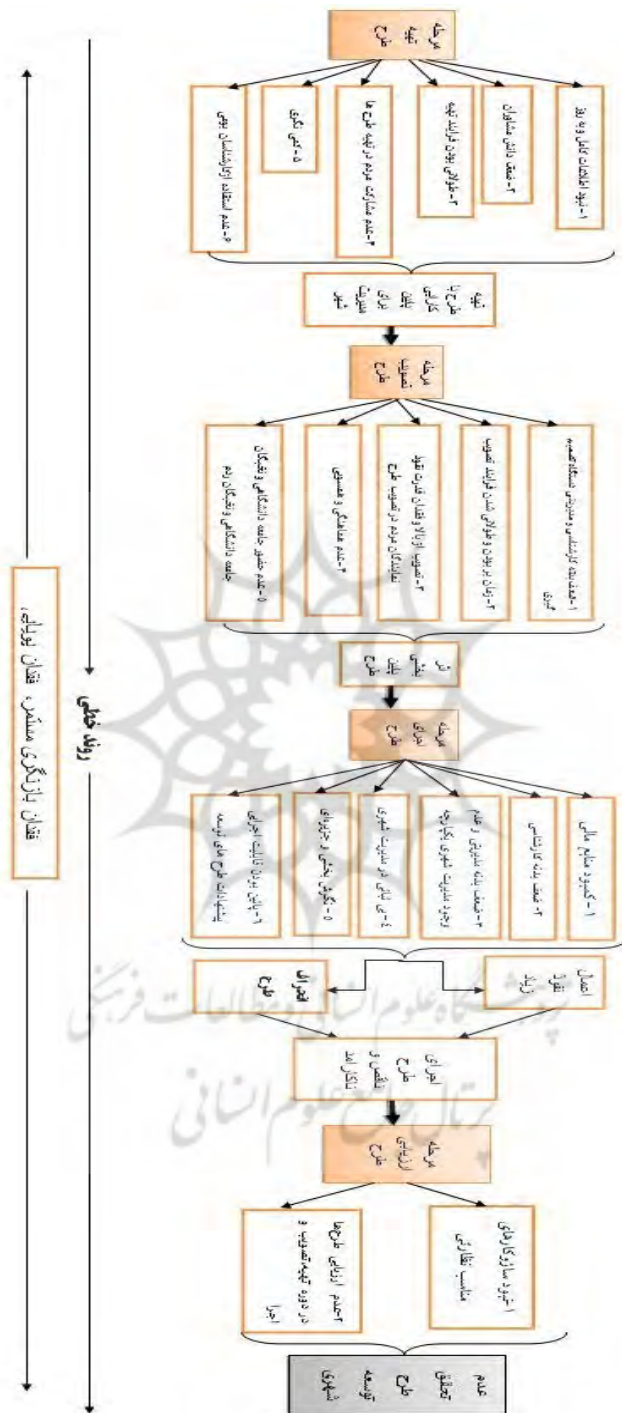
مرحله تهیه طرح

۱- نبود اطلاعات کامل و دقیق

۲- ضعف دانش مشاوران

۳- طولانی بودن فرایند تهیه

۴- عدم مشارکت مردم در تهیه طرح‌ها

۵- کم‌توجهی

۶- عدم استفاده از کارشناسان محلی

تهیه طرح‌ها با کارایی پایین برای مدیریت شهر

مرحله تصویب طرح

۱- محدود شدن کارشناسان و مدیران به دستگاه تصویب کننده

۲- زمان‌بر بودن طولانی شدن فرایند تصویب

۳- تصویب ارتباط و انتقاد قدرت کافی نمایندگان مردم در تصویب طرح

۴- عدم هماهنگی و همسویی

۵- عدم حضور جامعه دانشگاهی و نخبگان در جامعه دانشگاهی و نخبگان و مردم

طرح بخشی غیر قابل اجرا

مرحله اجرای طرح

۱- کمبود منابع مالی

۲- ضعف بدنه کارشناسی

۳- ضعف بدنه مدیریتی و عدم وجود مدیریت شهری یکپارچه

۴- بی‌ثباتی در مدیریت شهری

۵- نگرش بخشی و جزیره‌ای

۶- بالا بودن قابلیت اجرایی پیشنهادات طرح‌های توسعه

اعمال نفوذ زیاد

انحراف طرح

اجرای طرح ناقص و ناکارآمد

مرحله ارزیابی طرح

۱- نبود سازوکارهای مناسب نظارتی

۲- عدم ارزیابی طرح‌ها در دوره تهیه، تصویب و اجرا

عدم تحقق طرح توسعه شهری

روند خطی

فقدان بازنگری مستمر، فقدان بازخورد